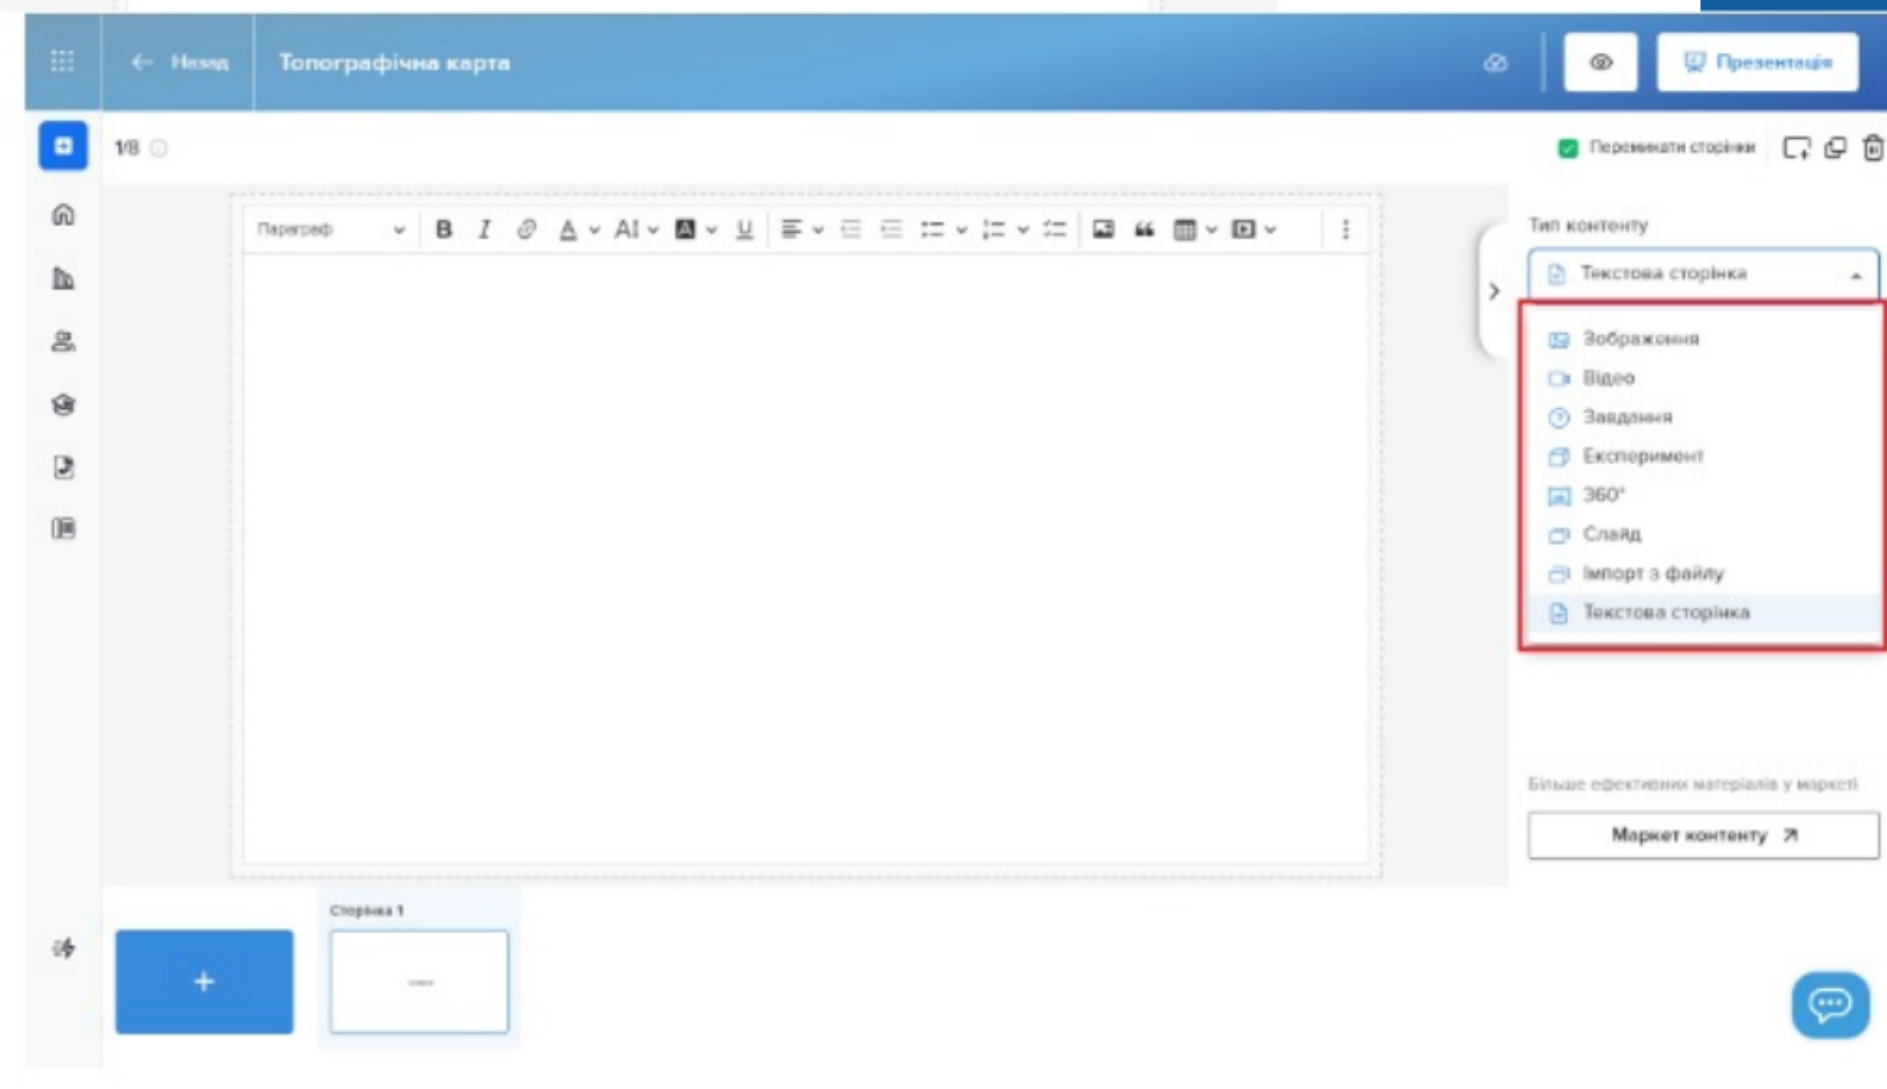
← Назад

Топографічна карта

Презентація

1/8

Перемикати сторінки

Параграф

B I

AI

Тип контенту

Текстова сторінка

Зображення

Відео

Завдання

Експеримент

360°

Слайд

Імпорт з файлу

Текстова сторінка

Більше ефективних матеріалів у маркеті

Маркет контенту ↗

Сторінка 1

+